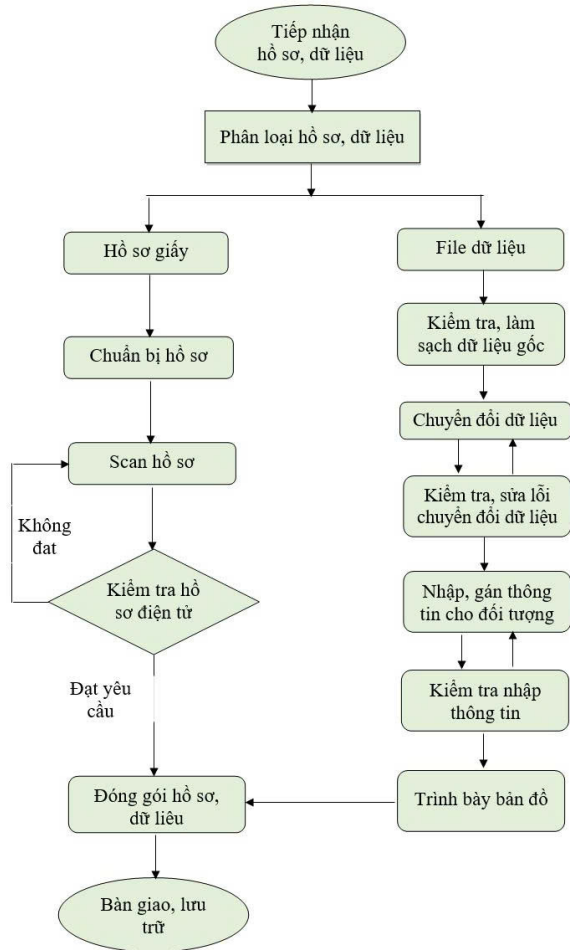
Tiếp nhận hồ sơ, dữ liệu

Phân loại hồ sơ, dữ liệu

Hồ sơ giấy

Chuẩn bị hồ sơ

Scan hồ sơ

Không đat

Kiểm tra hồ sơ điện tử

Đạt yêu cầu

File dữ liệu

Kiểm tra, làm sạch dữ liệu gốc

Chuyển đổi dữ liệu

Kiểm tra, sửa lỗi chuyển đổi dữ liệu

Nhập, gán thông tin cho đối tượng

Kiểm tra nhập thông tin

Trình bày bản đồ

Đóng gói hồ sơ, dữ liêu

Bàn giao, lưu trữ